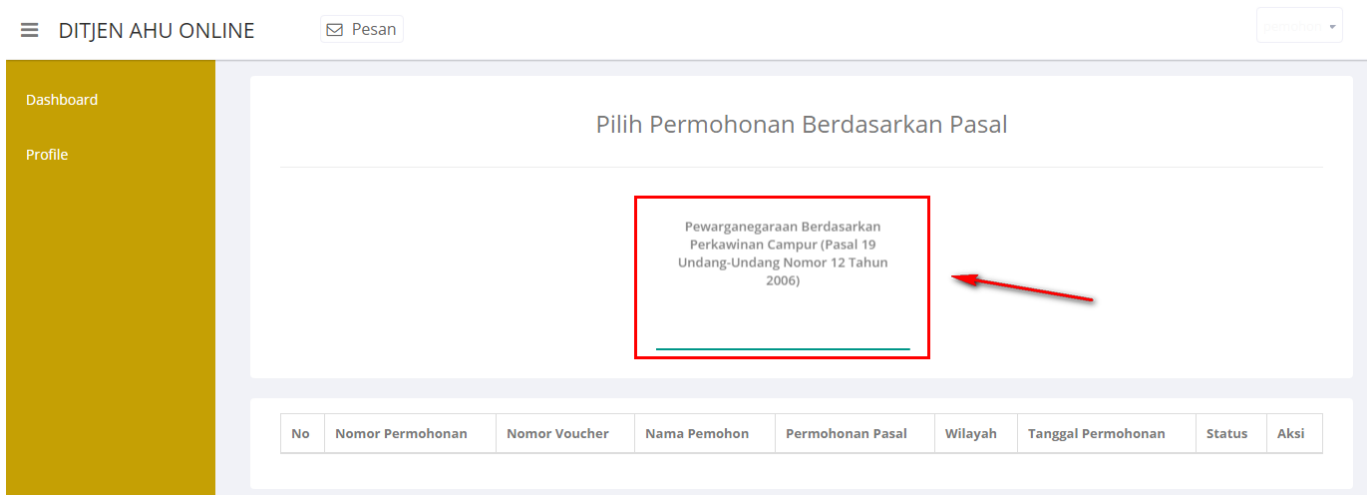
DITJEN AHU ONLINE

Pesan

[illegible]

Dashboard

Profile

Pilih Permohonan Berdasarkan Pasal

Pewarganegaraan Berdasarkan Perkawinan Campur (Pasal 19 Undang-Undang Nomor 12 Tahun 2006)

| No | Nomor Permohonan | Nomor Voucher | Nama Pemohon | Permohonan Pasal | Wilayah | Tanggal Permohonan | Status | Aksi |
|---|---|---|---|---|---|---|---|---|